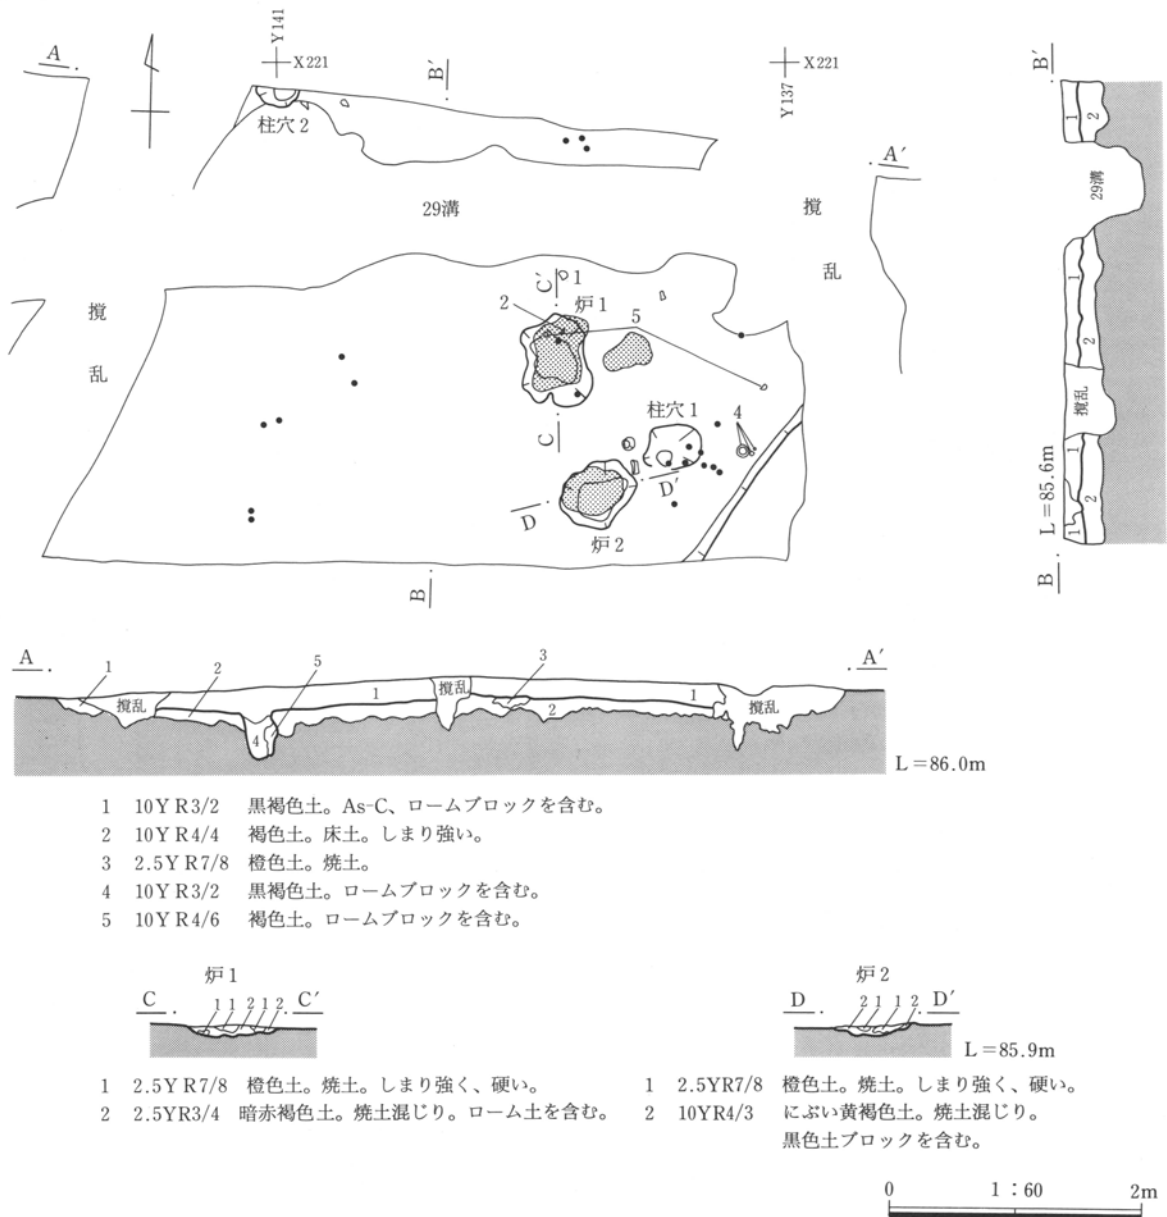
A
Y141
X221
B′
Y137
X221
B′
柱穴 2
A′
29溝
撹
乱
29溝
撹
乱
C′
1
2
炉 1
5
C
柱穴 1
4
D′
D
炉 2
B
撹乱
L＝85.6m
B
1
2
1
2
1
2
1

A
1
2
5
3
A′
撹乱
1
撹乱
1
撹乱
2
4
L＝86.0m

1　10YR3/2　黒褐色土。As-C、ロームブロックを含む。
2　10YR4/4　褐色土。床土。しまり強い。
3　2.5YR7/8　橙色土。焼土。
4　10YR3/2　黒褐色土。ロームブロックを含む。
5　10YR4/6　褐色土。ロームブロックを含む。

炉 1
C　1 1 2 1 2　C′

炉 2
D　2 1 1 2　D′
L＝85.9m

1　2.5YR7/8　橙色土。焼土。しまり強く、硬い。
2　2.5YR3/4　暗赤褐色土。焼土混じり。ローム土を含む。

1　2.5YR7/8　橙色土。焼土。しまり強く、硬い。
2　10YR4/3　にぶい黄褐色土。焼土混じり。黒色土ブロックを含む。

0　1：60　2m